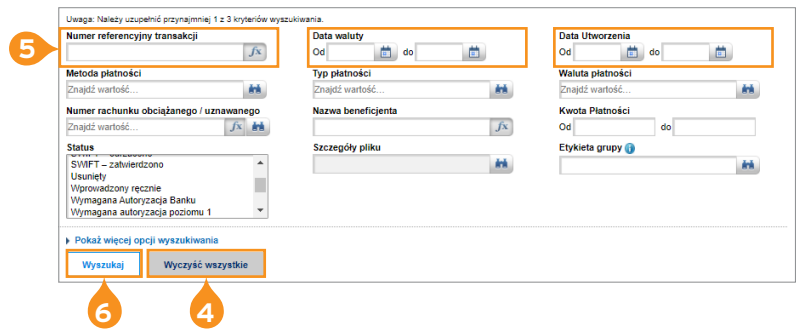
Uwaga: Należy uzupełnić przynajmniej 1 z 3 kryteriów wyszukiwania.

5

Numer referencyjny transakcji

fx

Data waluty

Od do

Data Utworzenia

Od do

Metoda płatności

Znajdź wartość...

Typ płatności

Znajdź wartość...

Waluta płatności

Znajdź wartość...

Numer rachunku obciążanego / uznawanego

Znajdź wartość...

fx

Nazwa beneficjenta

fx

Kwota Płatności

Od do

Status

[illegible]

SWIFT – zatwierdzono

Usunięty

Wprowadzony ręcznie

Wymagana Autoryzacja Banku

Wymagana autoryzacja poziomu 1

Szczegóły pliku

Etykieta grupy

Pokaż więcej opcji wyszukiwania

Wyszukaj

Wyczyść wszystkie

6

4